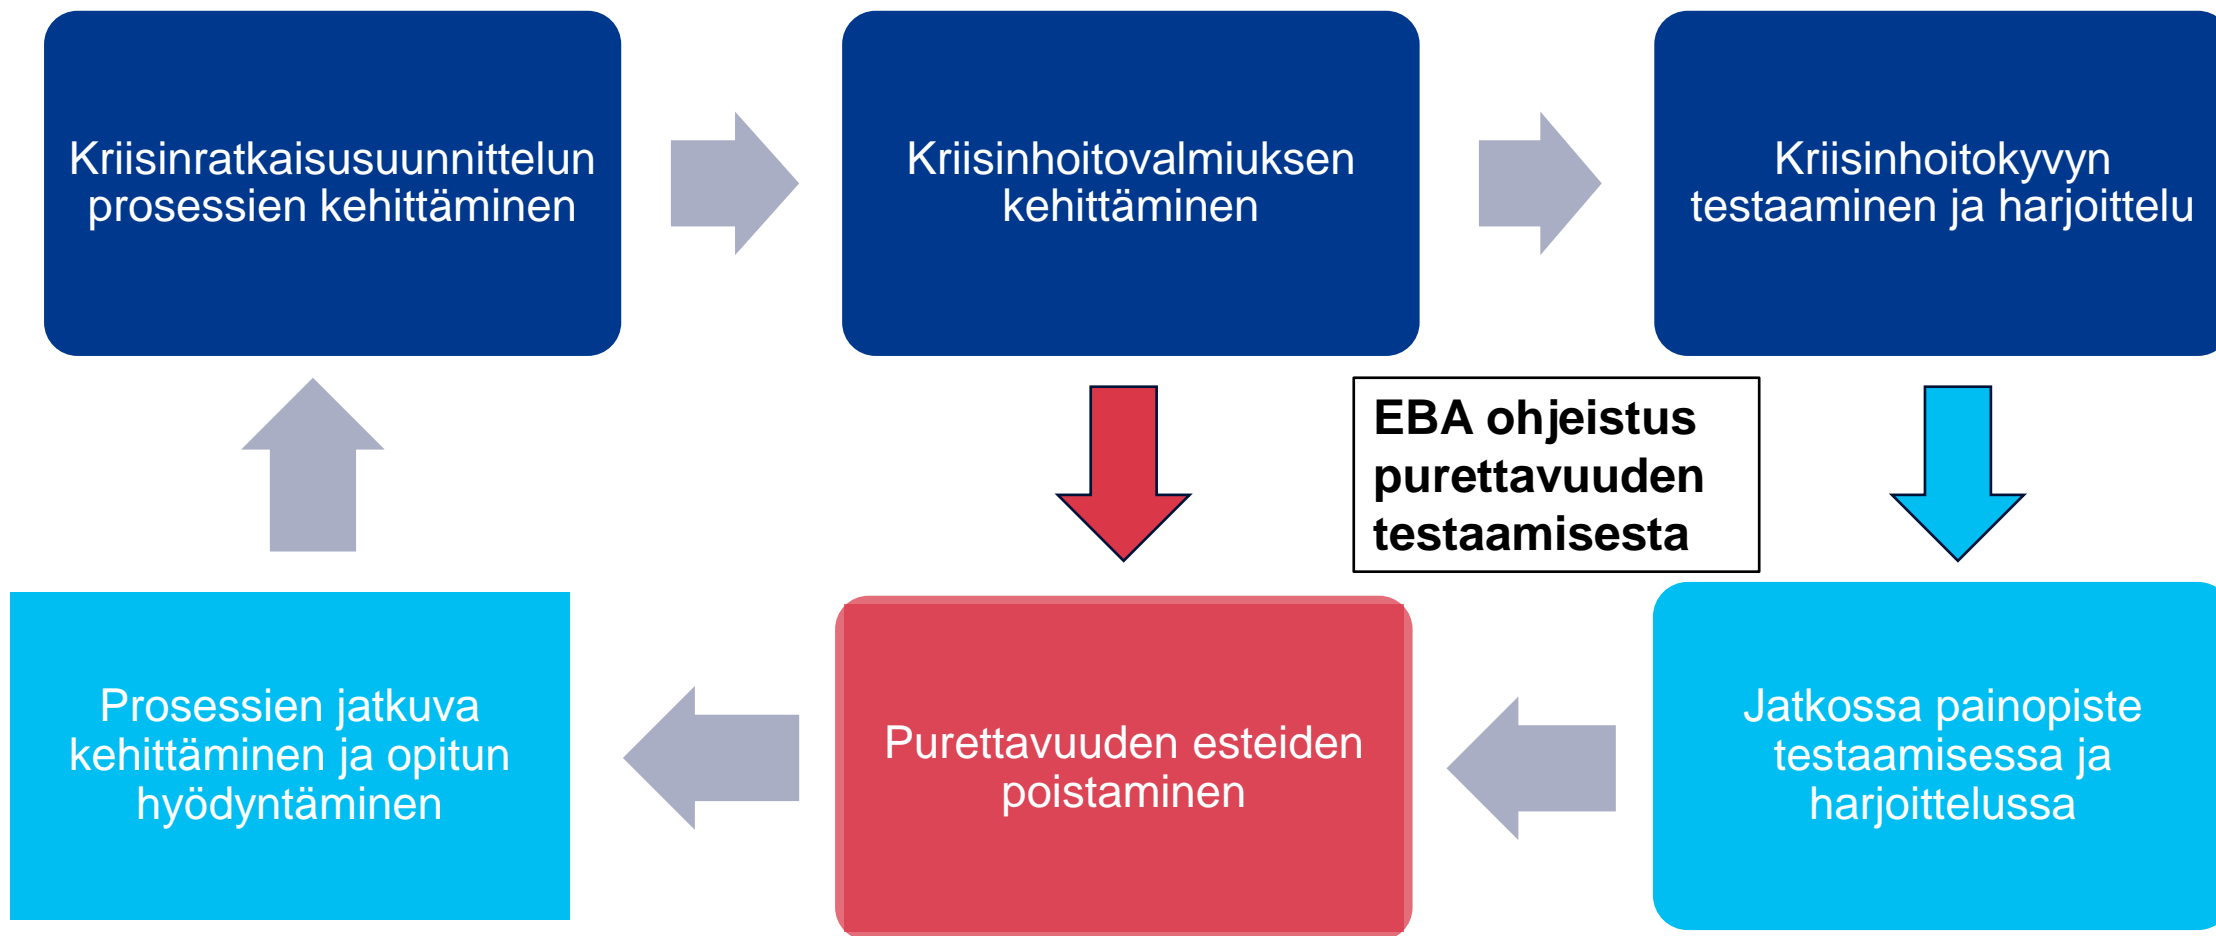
Kriisinratkaisusuunnittelun prosessien kehittäminen

Kriisinhoitovalmiuksen kehittäminen

Kriisinhoitokyvyn testaaminen ja harjoittelu

EBA ohjeistus purettavuuden testaamisesta

Prosessien jatkuva kehittäminen ja opitun hyödyntäminen

Purettavuuden esteiden poistaminen

Jatkossa painopiste testaamisessa ja harjoittelussa